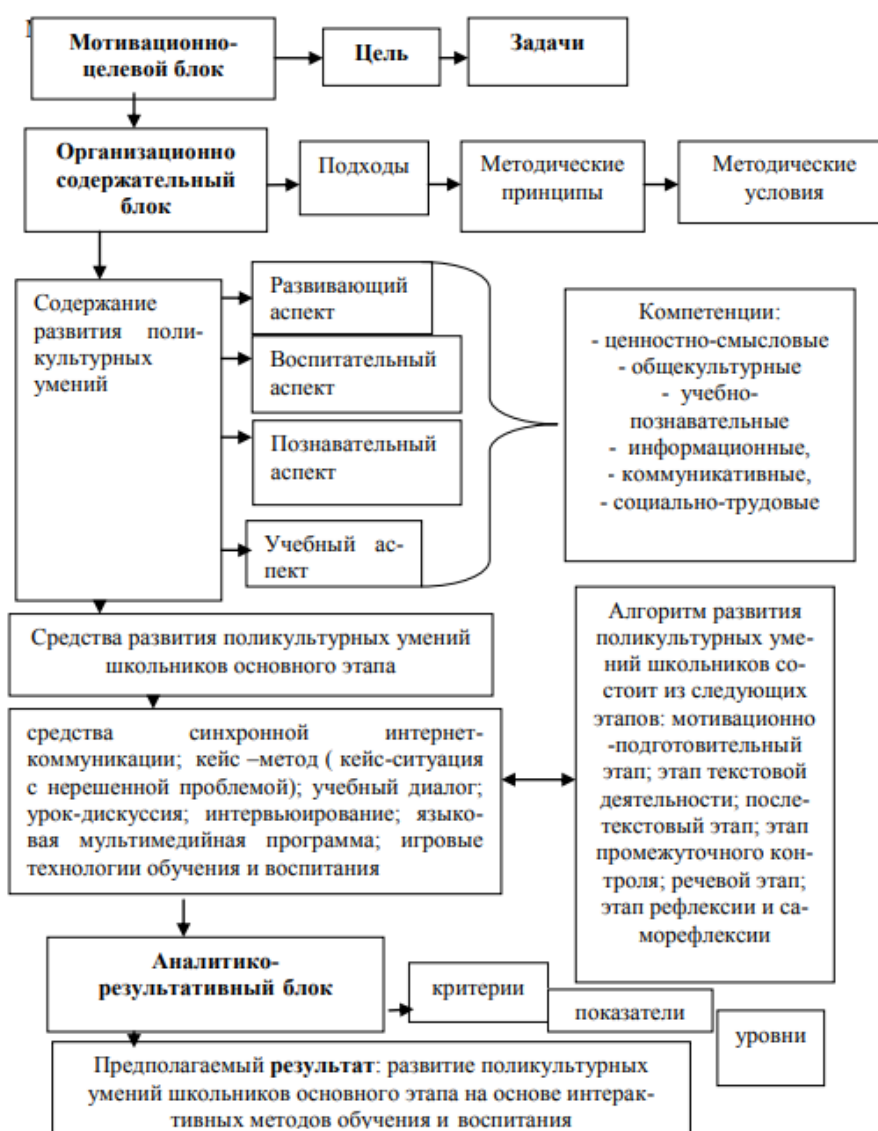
Мотивационно-целевой блок

Цель

Задачи

Организационно содержательный блок

Подходы

Методические принципы

Методические условия

Содержание развития поликультурных умений

Развивающий аспект

Воспитательный аспект

Познавательный аспект

Учебный аспект

Компетенции:
- ценностно-смысловые
- общекультурные
- учебно-познавательные
- информационные,
- коммуникативные,
- социально-трудовые

Средства развития поликультурных умений школьников основного этапа

средства синхронной интернет-коммуникации; кейс –метод ( кейс-ситуация с нерешенной проблемой); учебный диалог; урок-дискуссия; интервьюирование; языковая мультимедийная программа; игровые технологии обучения и воспитания

Алгоритм развития поликультурных умений школьников состоит из следующих этапов: мотивационно -подготовительный этап; этап текстовой деятельности; послетекстовый этап; этап промежуточного контроля; речевой этап; этап рефлексии и саморефлексии

Аналитико-результативный блок

критерии

показатели

уровни

Предполагаемый результат: развитие поликультурных умений школьников основного этапа на основе интерактивных методов обучения и воспитания